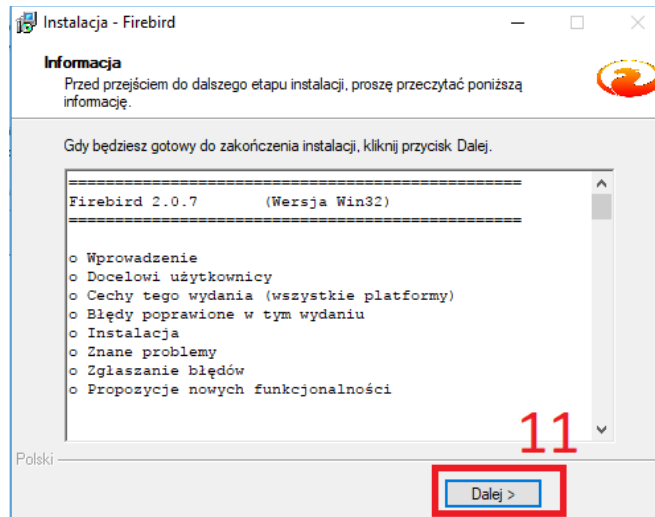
Instalacja - Firebird

Informacja

Przed przejściem do dalszego etapu instalacji, proszę przeczytać poniższą informację.

Gdy będziesz gotowy do zakończenia instalacji, kliknij przycisk Dalej.

==================================================
Firebird 2.0.7 (Wersja Win32)
==================================================

o Wprowadzenie
o Docelowi użytkownicy
o Cechy tego wydania (wszystkie platformy)
o Błędy poprawione w tym wydaniu
o Instalacja
o Znane problemy
o Zgłaszanie błędów
o Propozycje nowych funkcjonalności

11

Polski

Dalej >